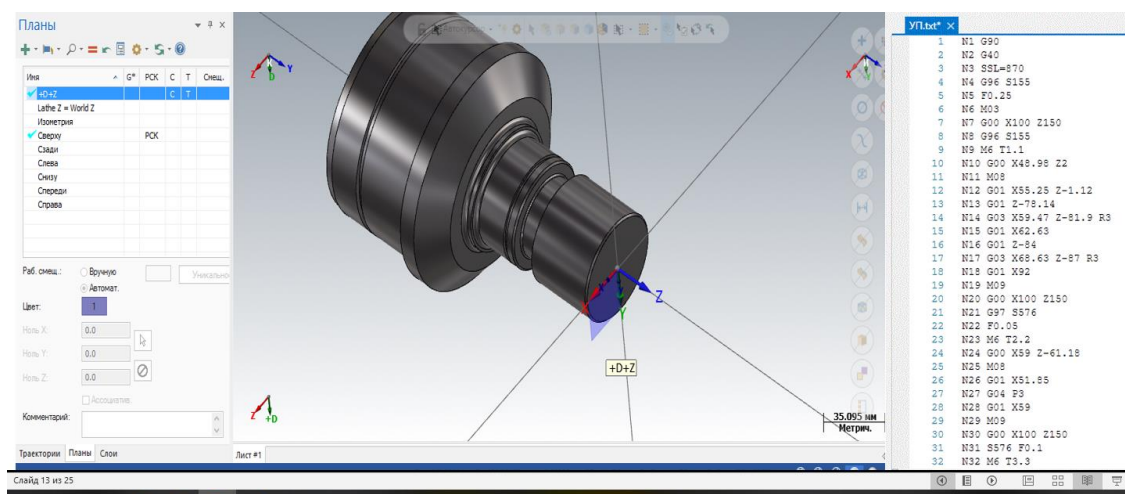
Планы

| Имя | G* | PCK | C | T | Смещ. |
|---|---|---|---|---|---|
| +D+Z | | | C | T | |
| Lathe Z = World Z | | | | | |
| Изометрия | | | | | |
| Сверху | | PCK | | | |
| Сзади | | | | | |
| Слева | | | | | |
| Снизу | | | | | |
| Спереди | | | | | |
| Справа | | | | | |

Раб. смещ.: Вручную Автомат. Уникальн

Цвет: 1

Ноль X: 0.0
Ноль Y: 0.0
Ноль Z: 0.0

Ассоциатив.

Комментарий:

Траектории Планы Слои

Z Y D

Z Y

+D+Z

Z +D

35.095 мм Метрич.

Лист #1

УП.txt* ×
1 N1 G90
2 N2 G40
3 N3 SSL=870
4 N4 G96 S155
5 N5 F0.25
6 N6 M03
7 N7 G00 X100 Z150
8 N8 G96 S155
9 N9 M6 T1.1
10 N10 G00 X48.98 Z2
11 N11 M08
12 N12 G01 X55.25 Z-1.12
13 N13 G01 Z-78.14
14 N14 G03 X59.47 Z-81.9 R3
15 N15 G01 X62.63
16 N16 G01 Z-84
17 N17 G03 X68.63 Z-87 R3
18 N18 G01 X92
19 N19 M09
20 N20 G00 X100 Z150
21 N21 G97 S576
22 N22 F0.05
23 N23 M6 T2.2
24 N24 G00 X59 Z-61.18
25 N25 M08
26 N26 G01 X51.85
27 N27 G04 P3
28 N28 G01 X59
29 N29 M09
30 N30 G00 X100 Z150
31 N31 S576 F0.1
32 N32 M6 T3.3

Слайд 13 из 25